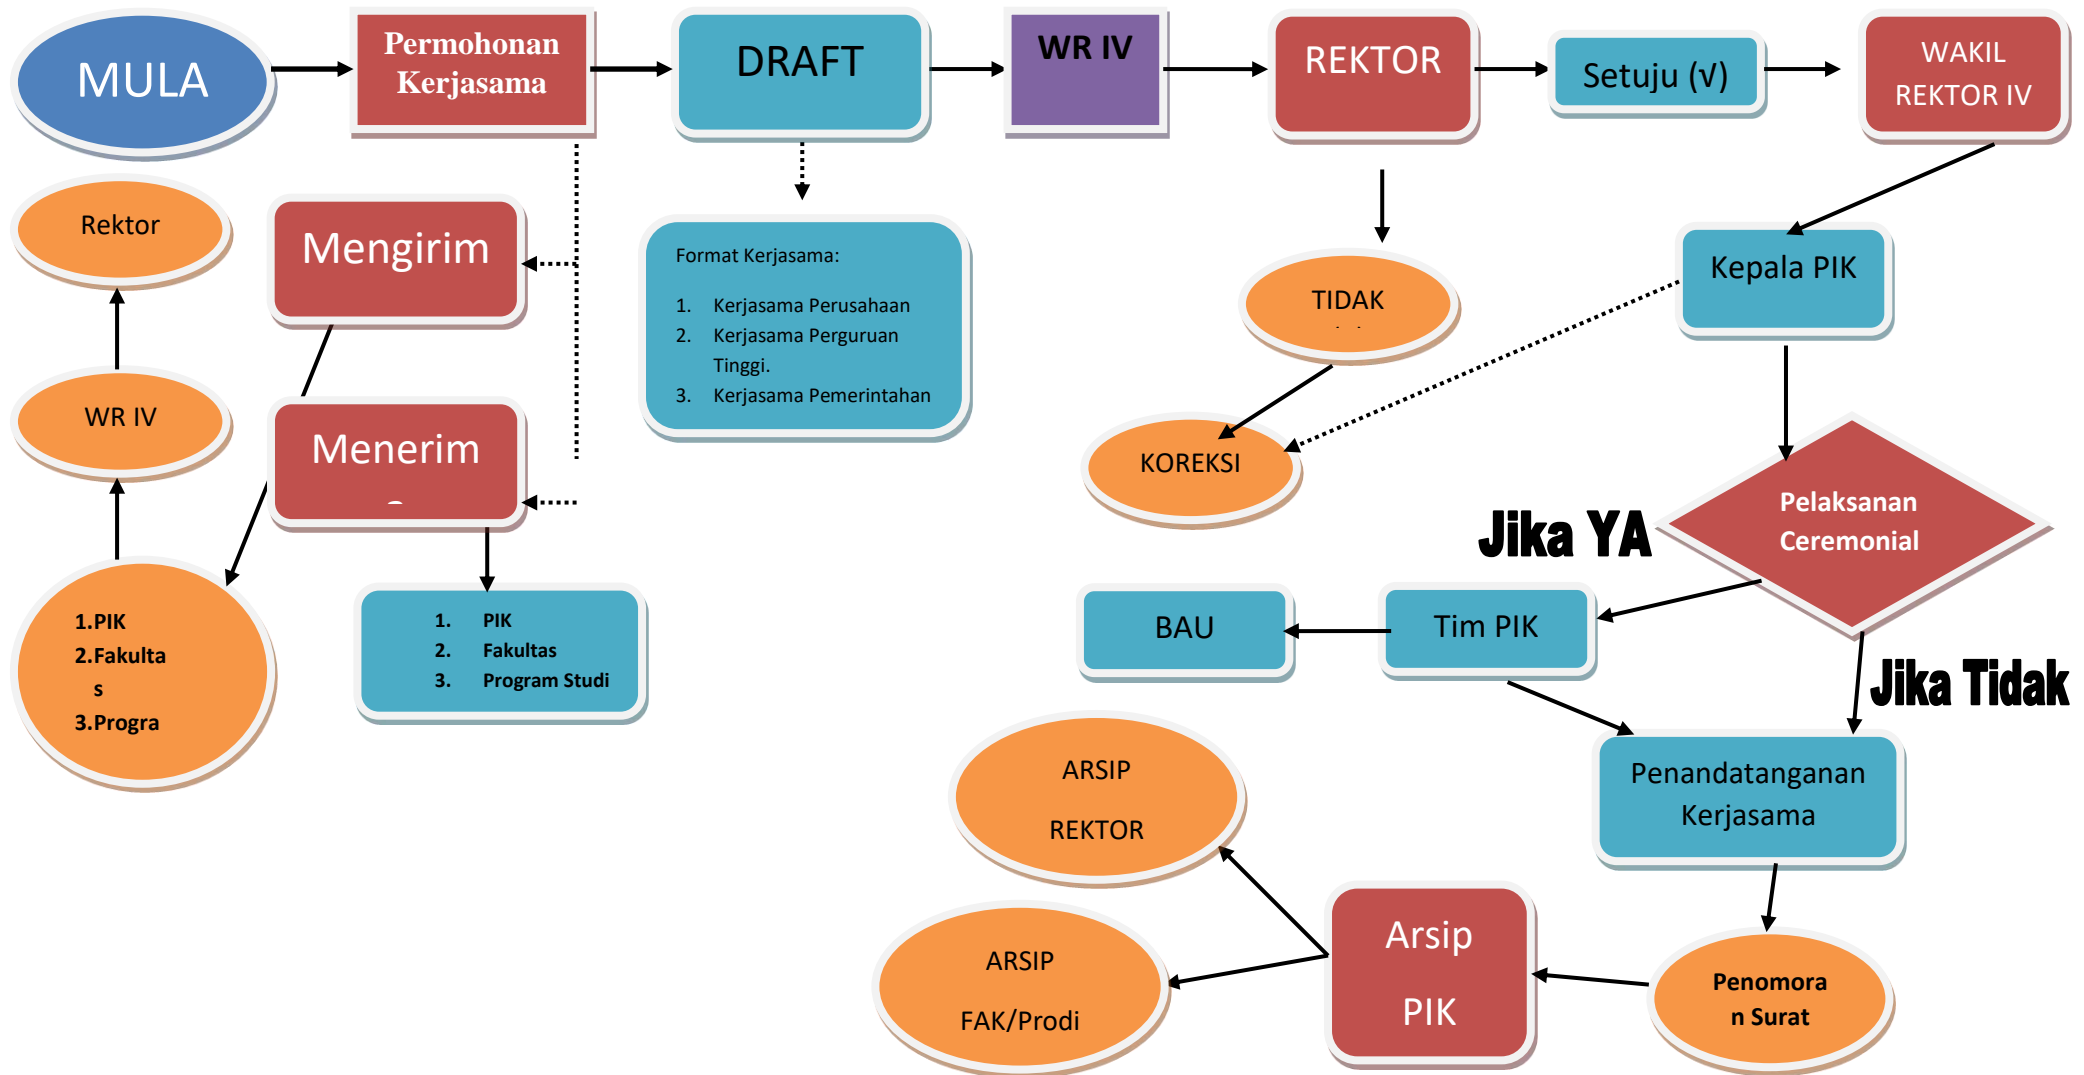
MULA

Permohonan Kerjasama

DRAFT

WR IV

REKTOR

Setuju (√)

WAKIL REKTOR IV

Rektor

Mengirim

Format Kerjasama:

1. Kerjasama Perusahaan
2. Kerjasama Perguruan Tinggi.
3. Kerjasama Pemerintahan

TIDAK

Kepala PIK

WR IV

Menerim

KOREKSI

Pelaksanan Ceremonial

Jika YA

BAU

Tim PIK

1.PIK
2.Fakulta s
3.Progra

1. PIK
2. Fakultas
3. Program Studi

Jika Tidak

ARSIP REKTOR

Penandatanganan Kerjasama

ARSIP FAK/Prodi

Arsip PIK

Penomora n Surat